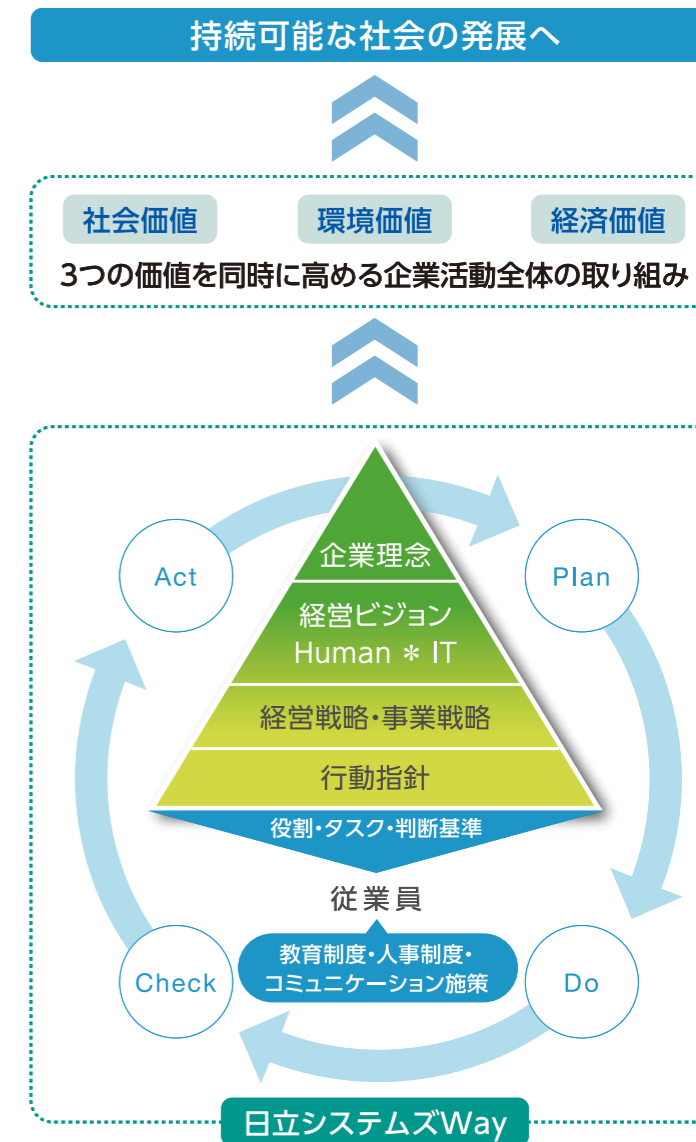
持続可能な社会の発展へ

社会価値

環境価値

経済価値

3つの価値を同時に高める企業活動全体の取り組み

Act

Plan

企業理念

経営ビジョン
Human ＊ IT

経営戦略・事業戦略

行動指針

役割・タスク・判断基準

従業員

教育制度・人事制度・
コミュニケーション施策

Check

Do

日立システムズWay